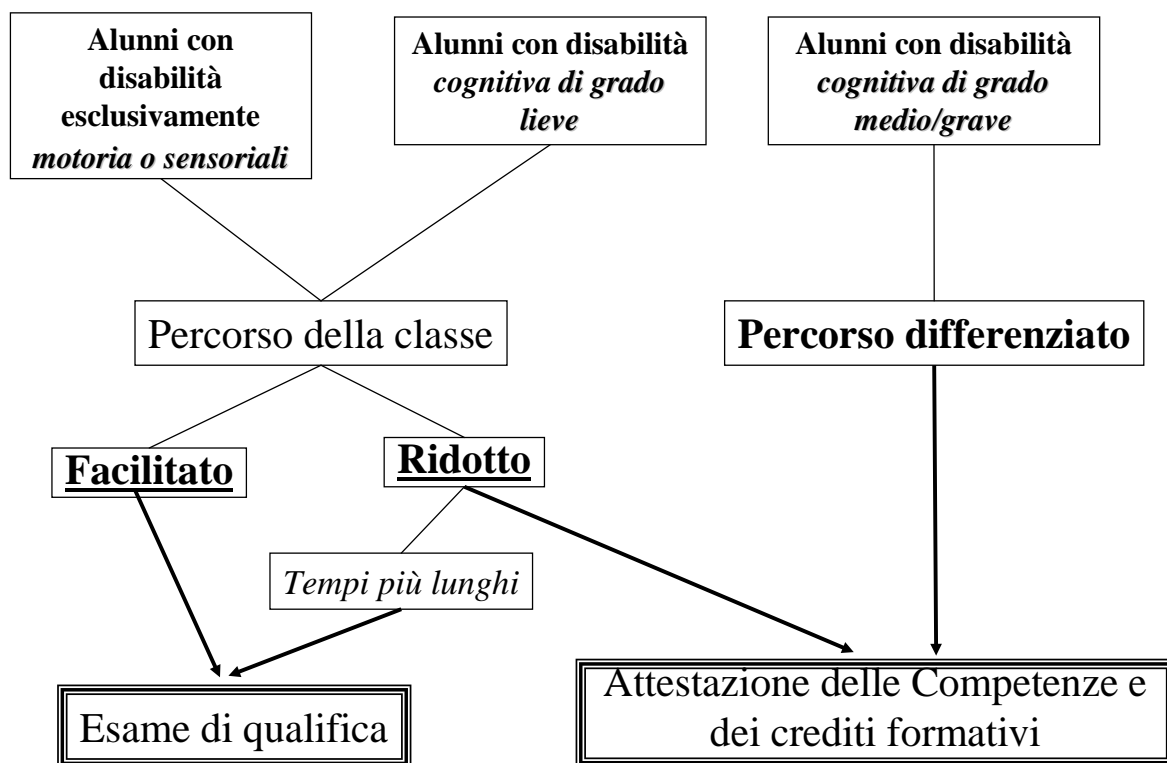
Alunni con disabilità esclusivamente *motoria o sensoriali*

Alunni con disabilità *cognitiva di grado lieve*

Alunni con disabilità *cognitiva di grado medio/grave*

Percorso della classe

Percorso differenziato

Facilitato

Ridotto

*Tempi più lunghi*

Esame di qualifica

Attestazione delle Competenze e dei crediti formativi